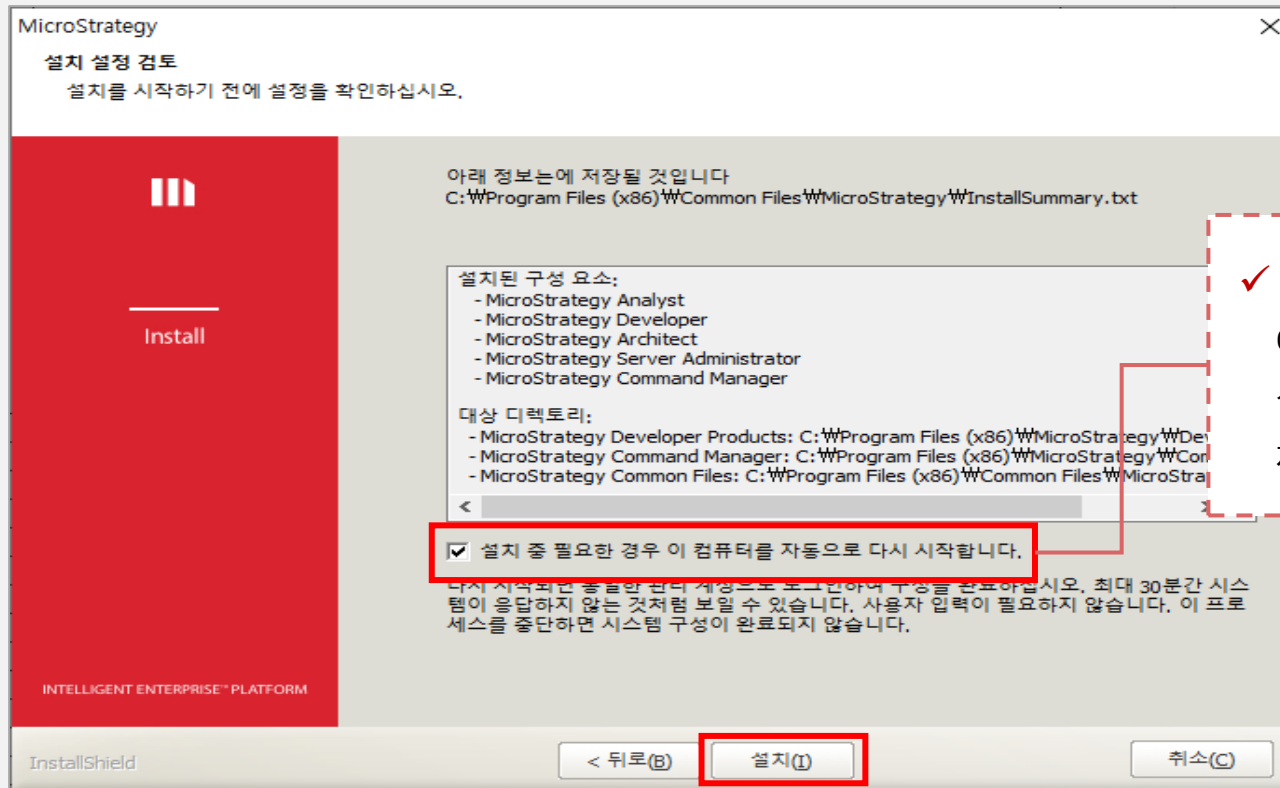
MicroStrategy

설치 설정 검토

설치를 시작하기 전에 설정을 확인하십시오.

Install

INTELLIGENT ENTERPRISE™ PLATFORM

아래 정보는에 저장될 것입니다
C:₩Program Files (x86)₩Common Files₩MicroStrategy₩InstallSummary.txt

설치된 구성 요소:
- MicroStrategy Analyst
- MicroStrategy Developer
- MicroStrategy Architect
- MicroStrategy Server Administrator
- MicroStrategy Command Manager

대상 디렉토리:
- MicroStrategy Developer Products: C:₩Program Files (x86)₩MicroStrategy₩De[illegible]
- MicroStrategy Command Manager: C:₩Program Files (x86)₩MicroStrategy₩Co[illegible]
- MicroStrategy Common Files: C:₩Program Files (x86)₩Common Files₩MicroStra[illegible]

✓ 설치 중 필요한 경우 이 컴퓨터를 자동으로 다시 시작합니다.

다시 시작되면 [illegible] 관리 계정으로 로그인하여 구성을 완료하십시오. 최대 30분간 시스템이 응답하지 않는 것처럼 보일 수 있습니다. 사용자 입력이 필요하지 않습니다. 이 프로세스를 중단하면 시스템 구성이 완료되지 않습니다.

✓
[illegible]

InstallShield

< 뒤로(B)

설치(I)

취소(C)